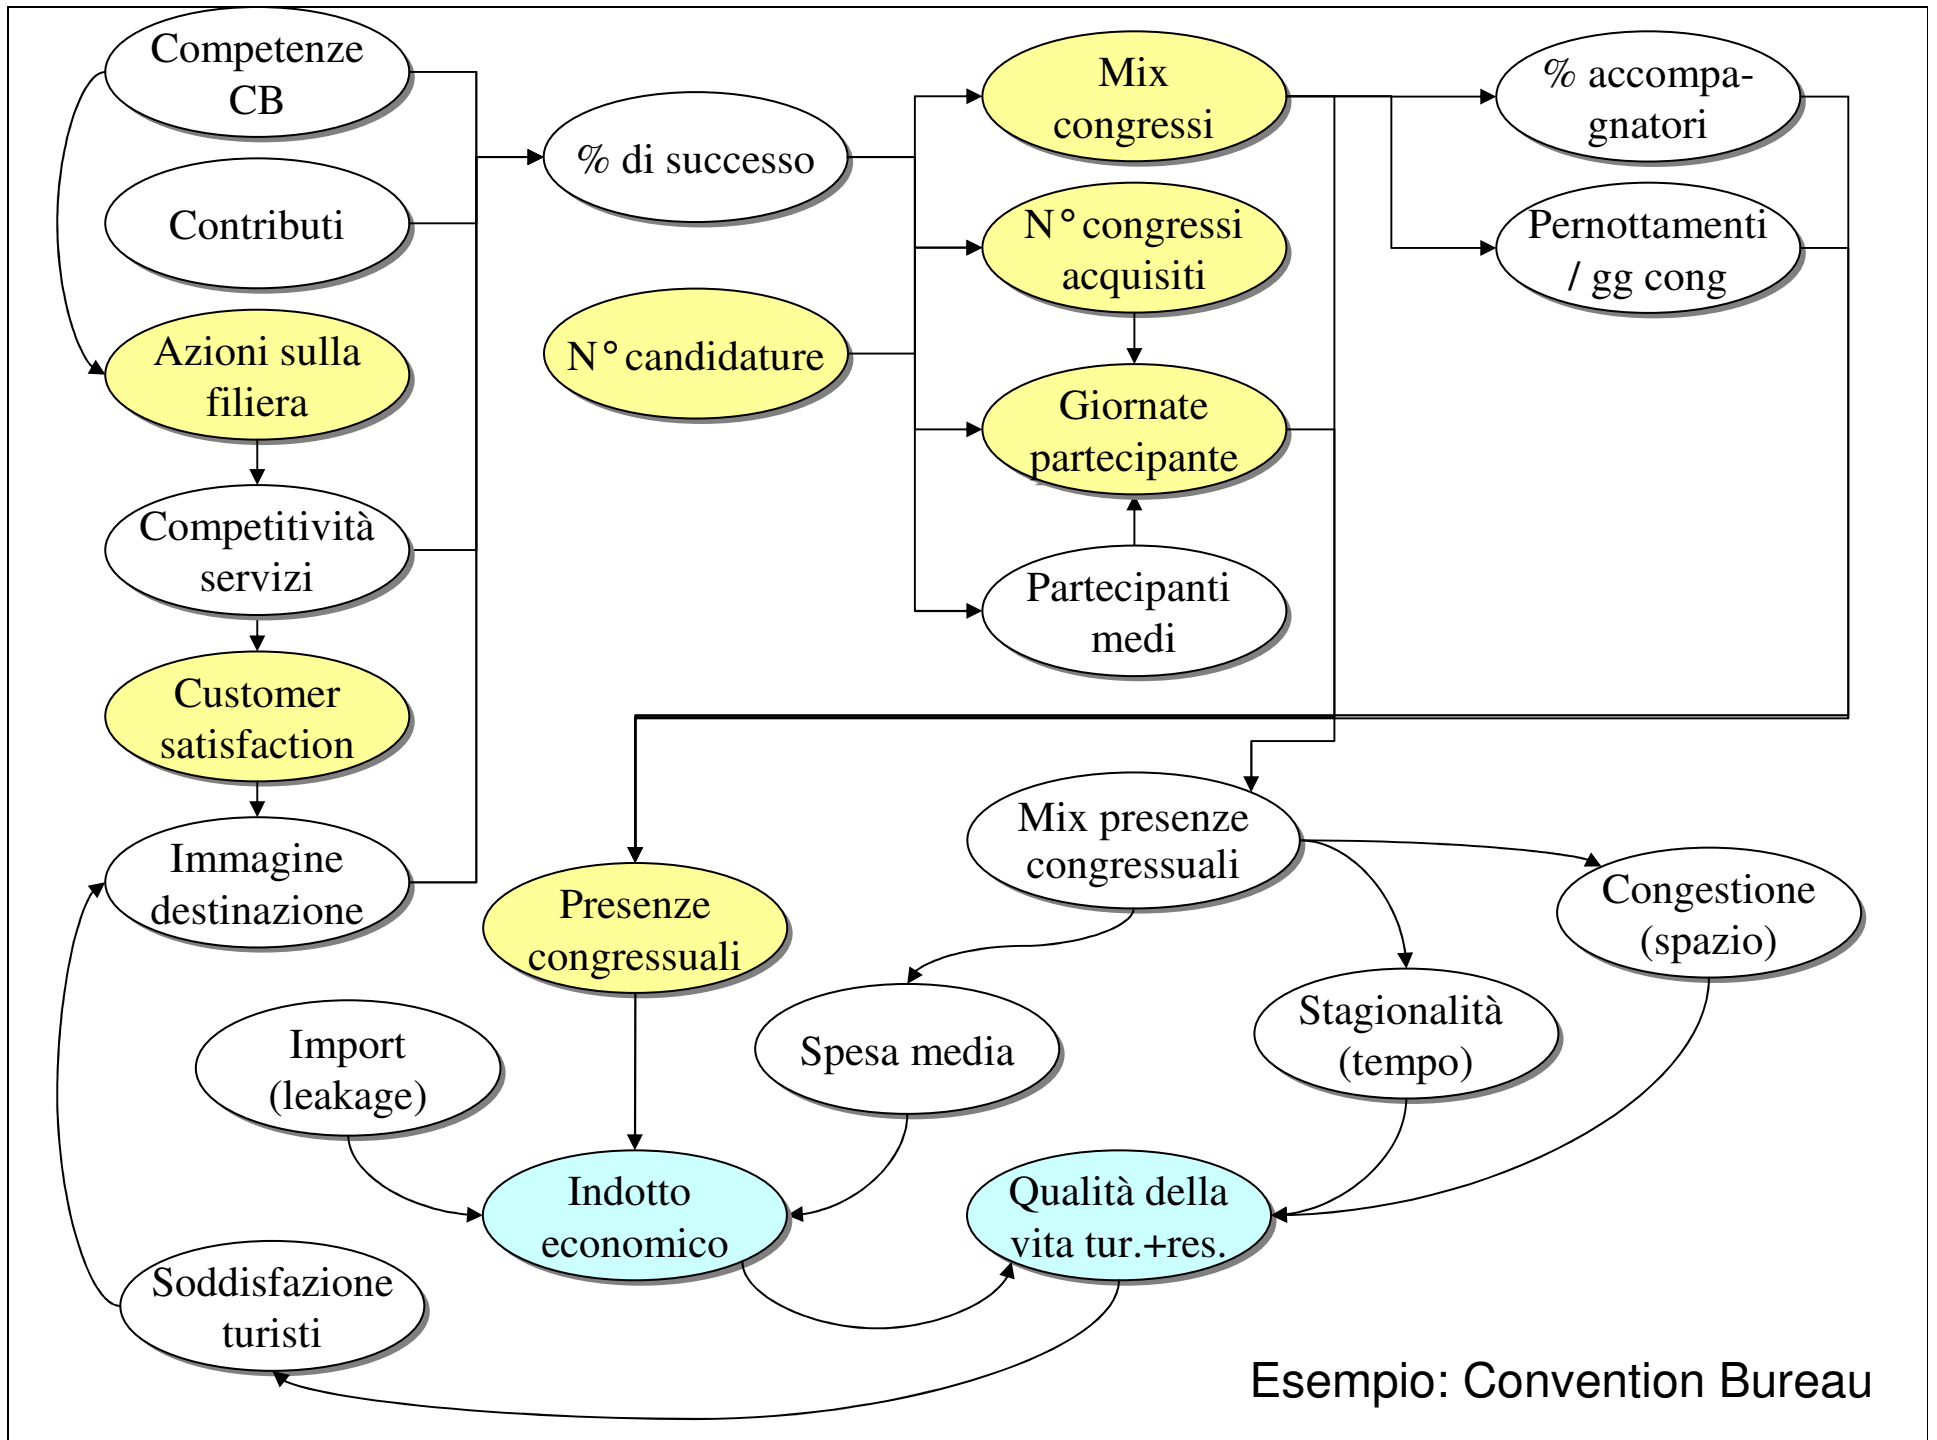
Competenze CB

Contributi

Azioni sulla filiera

Competitività servizi

Customer satisfaction

Immagine destinazione

% di successo

N° candidature

Mix congressi

N° congressi acquisiti

Giornate partecipante

Partecipanti medi

% accompagnatori

Pernottamenti / gg cong

Mix presenze congressuali

Presenze congressuali

Congestione (spazio)

Import (leakage)

Spesa media

Stagionalità (tempo)

Indotto economico

Qualità della vita tur.+res.

Soddisfazione turisti

Esempio: Convention Bureau